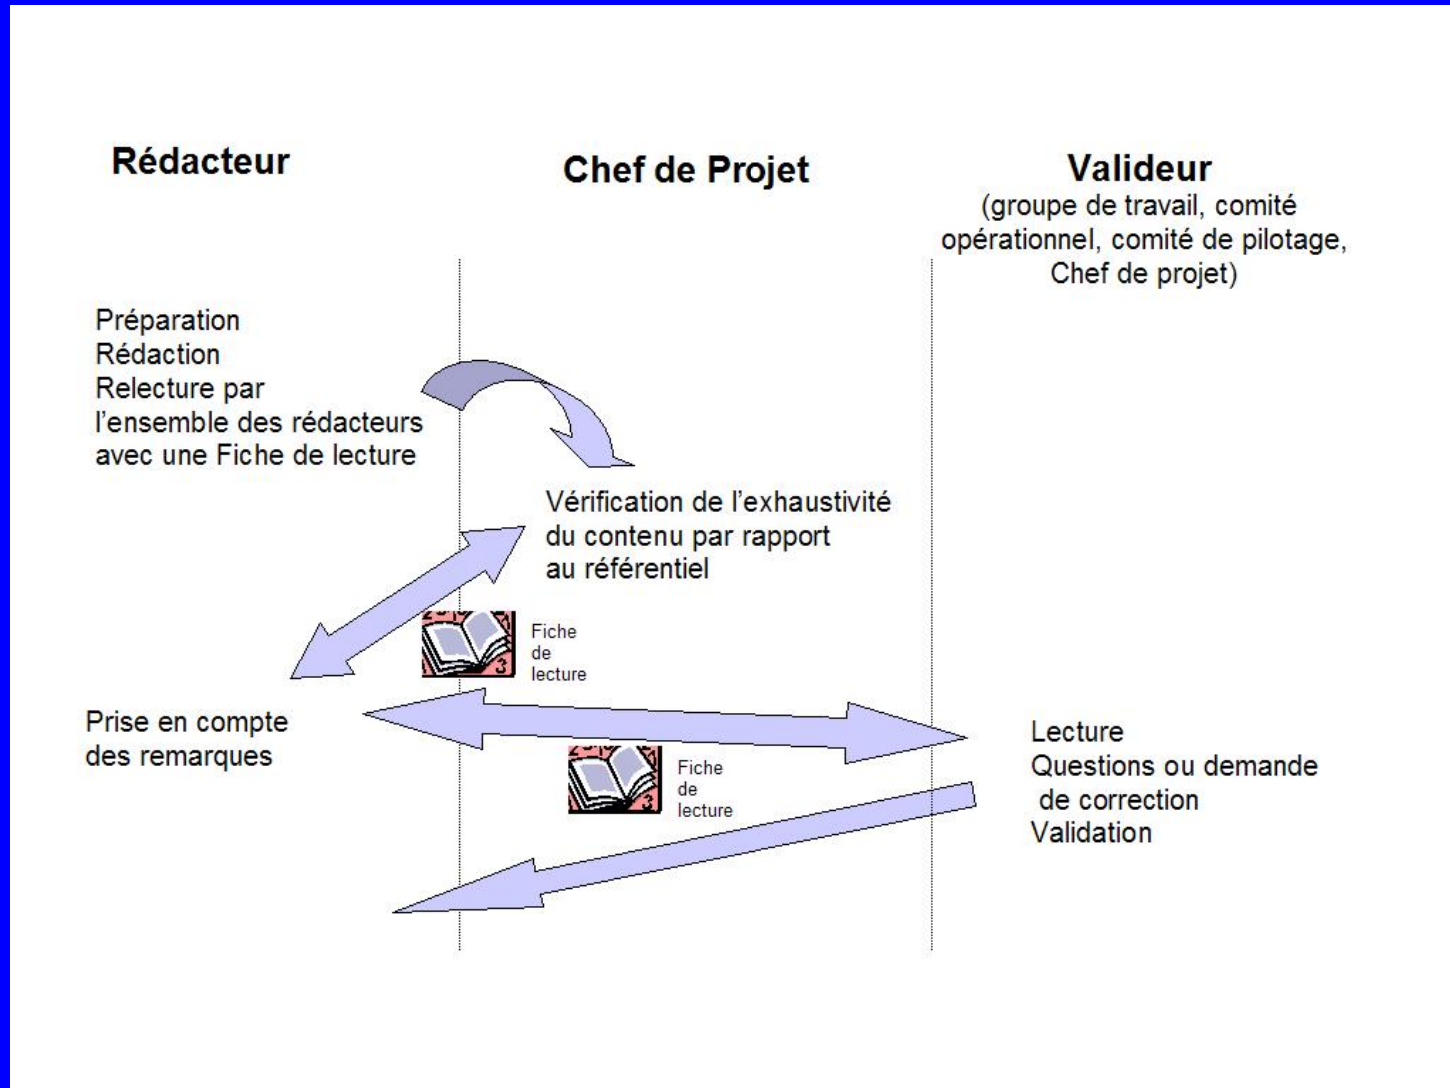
Rédacteur

Chef de Projet

Valideur
(groupe de travail, comité opérationnel, comité de pilotage, Chef de projet)

Préparation
Rédaction
Relecture par l'ensemble des rédacteurs avec une Fiche de lecture

Vérification de l'exhaustivité du contenu par rapport au référentiel

Fiche de lecture

Prise en compte des remarques

Fiche de lecture

Lecture
Questions ou demande de correction
Validation